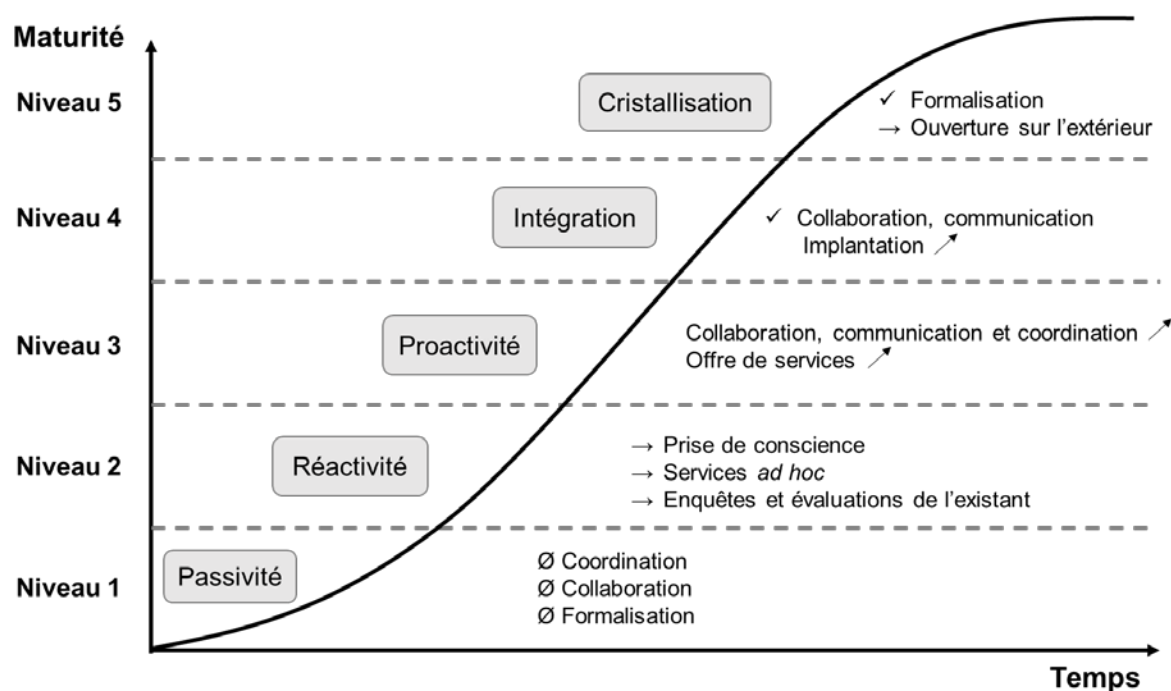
Maturité

Niveau 5

Cristallisation

✓ Formalisation
→ Ouverture sur l'extérieur

Niveau 4

Intégration

✓ Collaboration, communication
Implantation ↗

Niveau 3

Proactivité

Collaboration, communication et coordination ↗
Offre de services ↗

Niveau 2

Réactivité

→ Prise de conscience
→ Services *ad hoc*
→ Enquêtes et évaluations de l'existant

Niveau 1

Passivité

Ø Coordination
Ø Collaboration
Ø Formalisation

Temps